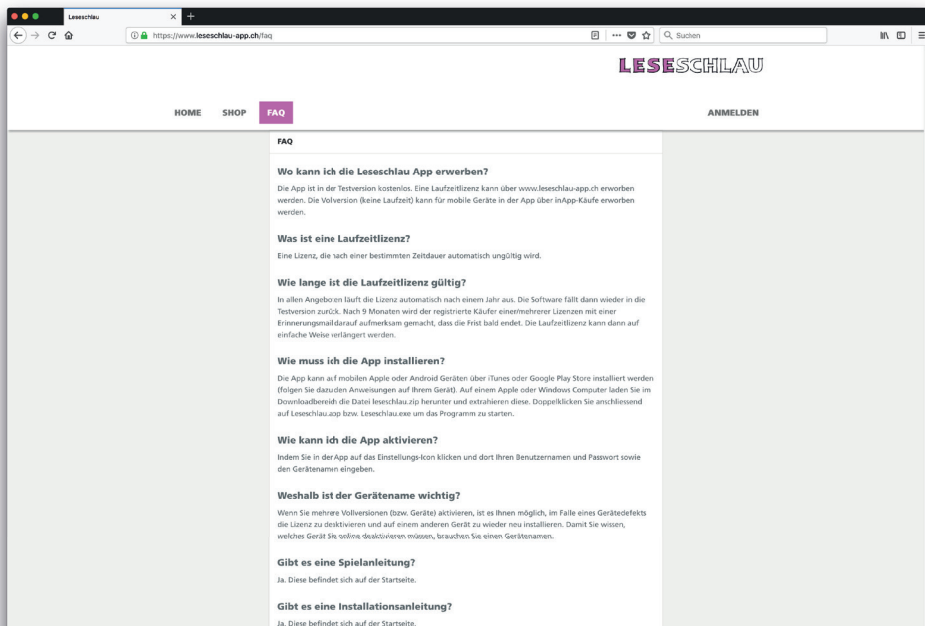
Leseschlau

https://www.leseschlau-app.ch/faq

Suchen

LESESCHLAU

HOME SHOP FAQ ANMELDEN

FAQ

Wo kann ich die Leseschlau App erwerben?

Die App ist in der Testversion kostenlos. Eine Laufzeitlizenz kann über www.leseschlau-app.ch erworben werden. Die Volversion (keine Laufzeit) kann für mobile Geräte in der App über inApp-Käufe erworben werden.

Was ist eine Laufzeitlizenz?

Eine Lizenz, die nach einer bestimmten Zeitdauer automatisch ungültig wird.

Wie lange ist die Laufzeitlizenz gültig?

In allen Angeboten läuft die Lizenz automatisch nach einem Jahr aus. Die Software fällt dann wieder in die Testversion zurück. Nach 9 Monaten wird der registrierte Käufer einer/mehrerer Lizenzen mit einer Erinnerungsmaildarauf aufmerksam gemacht, dass die Frist bald endet. Die Laufzeitlizenz kann dann auf einfache Weise verlängert werden.

Wie muss ich die App installieren?

Die App kann auf mobilen Apple oder Android Geräten über iTunes oder Google Play Store installiert werden (folgen Sie dazu den Anweisungen auf Ihrem Gerät). Auf einem Apple oder Windows Computer laden Sie im Downloadbereich die Datei leseschlau.zip herunter und extrahieren diese. Doppelklicken Sie anschliessend auf Leseschlau.app bzw. Leseschlau.exe um das Programm zu starten.

Wie kann ich die App aktivieren?

Indem Sie in derApp auf das Einstellungs-Icon klicken und dort Ihren Benutzernamen und Passwort sowie den Gerätenamen eingeben.

Weshalb ist der Gerätename wichtig?

Wenn Sie mehrere Vollversionen (bzw. Geräte) aktivieren, ist es Ihnen möglich, im Falle eines Gerätedefekts die Lizenz zu deaktivieren und auf einem anderen Gerät zu wieder neu installieren. Damit Sie wissen, welches Gerät Sie online deaktivieren müssen, brauchen Sie einen Gerätenamen.

Gibt es eine Spielanleitung?

Ja. Diese befindet sich auf der Startseite.

Gibt es eine Installationsanleitung?

Ja. Diese befindet sich auf der Startseite.